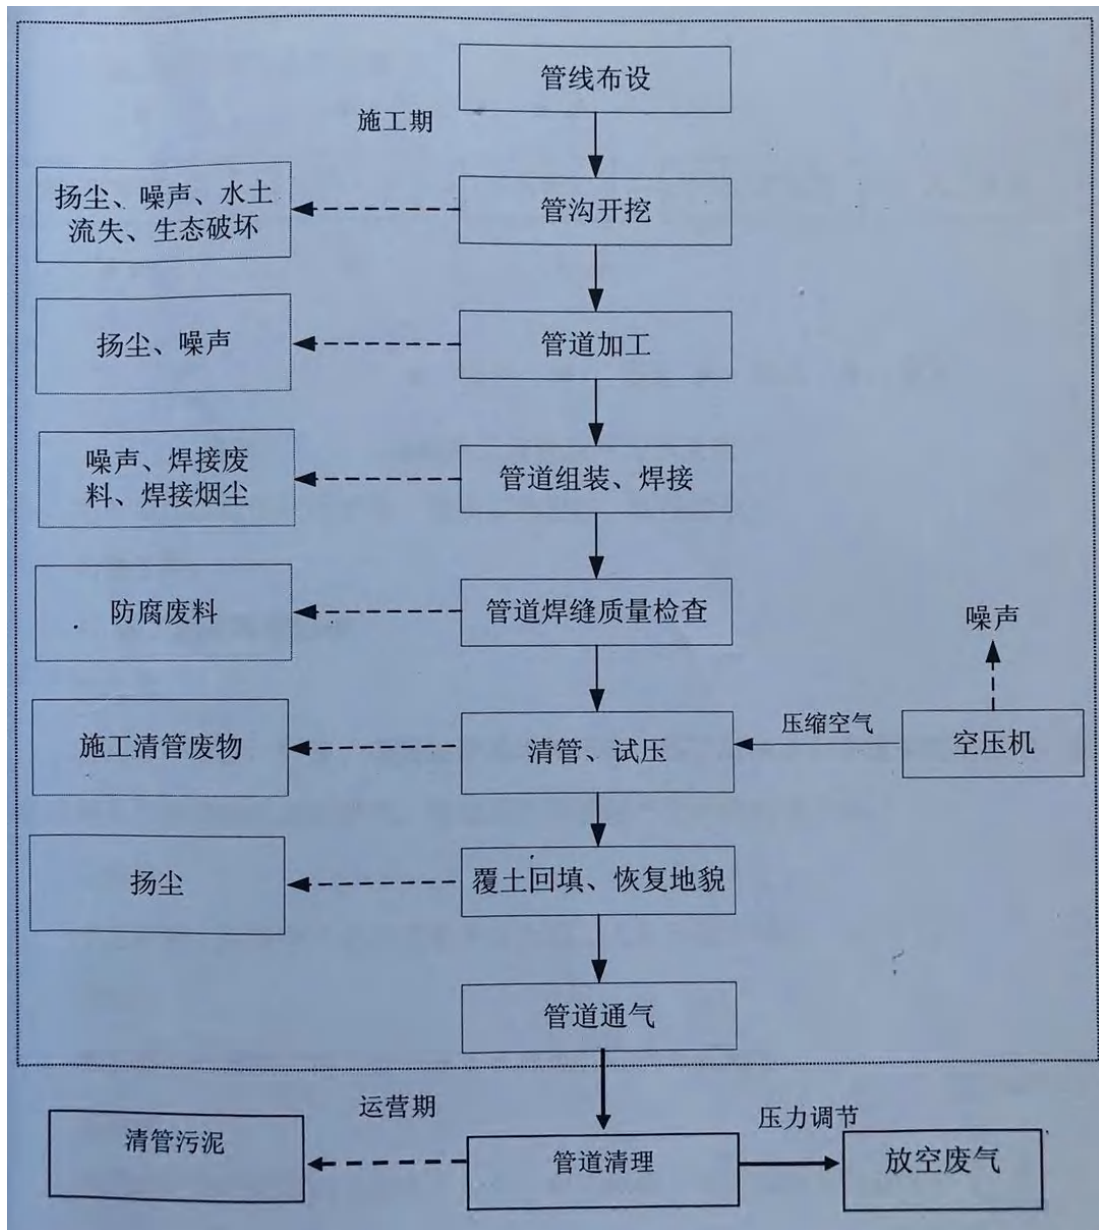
管线布设

施工期

扬尘、噪声、水土流失、生态破坏

管沟开挖

扬尘、噪声

管道加工

噪声、焊接废料、焊接烟尘

管道组装、焊接

防腐废料

管道焊缝质量检查

噪声

施工清管废物

清管、试压

压缩空气

空压机

扬尘

覆土回填、恢复地貌

管道通气

运营期

清管污泥

管道清理

压力调节

放空废气